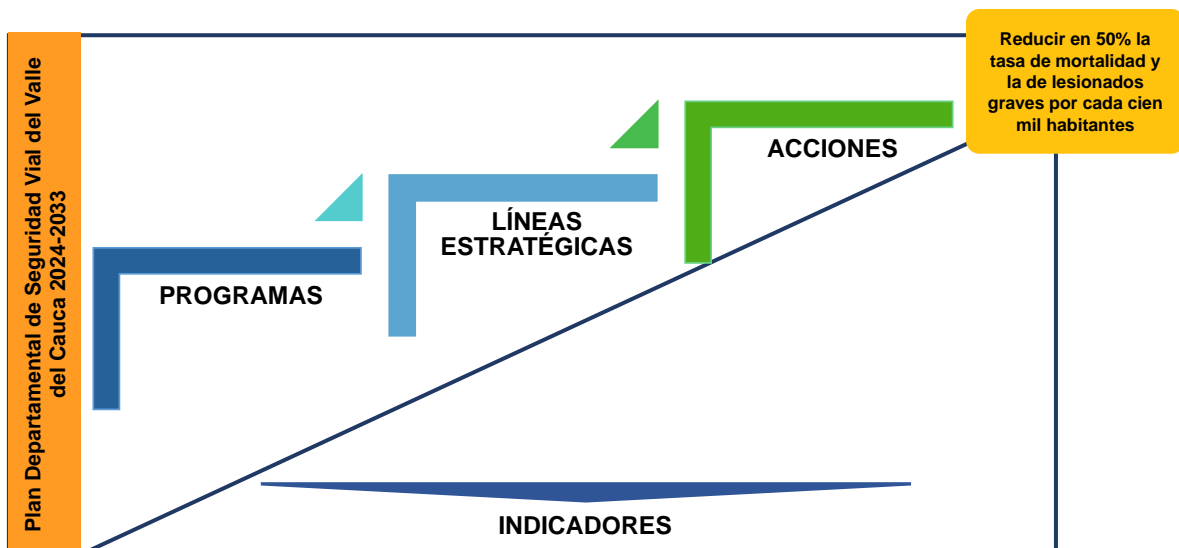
Plan Departamental de Seguridad Vial del Valle del Cauca 2024-2033

Reducir en 50% la tasa de mortalidad y la de lesionados graves por cada cien mil habitantes

ACCIONES

LÍNEAS ESTRATÉGICAS

PROGRAMAS

INDICADORES